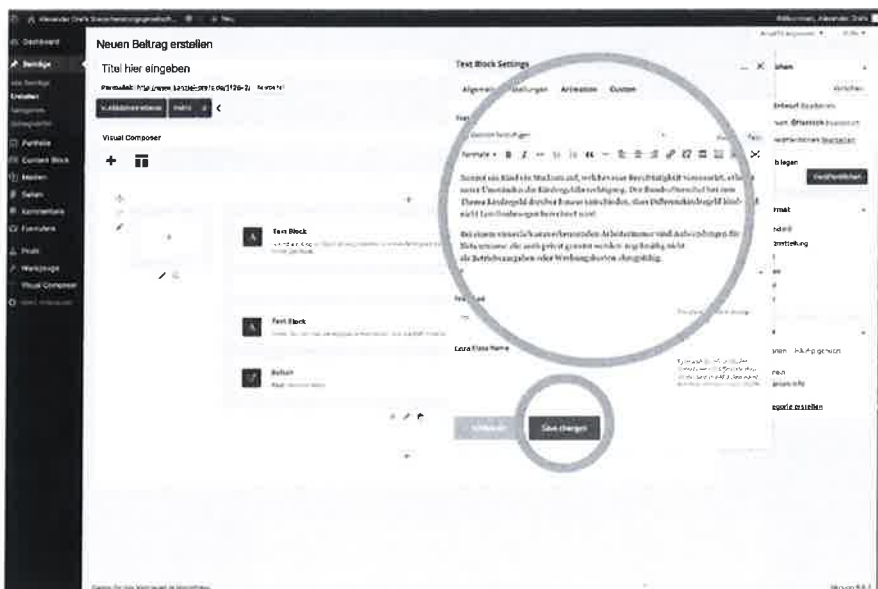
Dashboard
Beiträge
Alle Beiträge
Erstellen
Kategorien
Schlagwörter
Portfolio
Content Block
Medien
Seiten
Kommentare
Formulare
Profil
Werkzeuge
Visual Composer
Menü einklappen

Willkommen, Alexander Grafe

Neuen Beitrag erstellen

Titel hier eingeben

Permalink: http://www.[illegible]

Visual Composer

Text Block Settings

Allgemein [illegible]stellungen Animation Custom

Formate

Nimmt ein Kind ein Studium auf, welches eine Berufstätigkeit voraussetzt, erlischt unter Umständen der Kindergeldanspruch. Der Bundesfinanzhof hat zum Thema Kindergeld den Sachverhalt entschieden, dass Differenzkindergeld kindsicht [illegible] wird.

Bei einem vorsteuerabzugsberechtigten Arbeitnehmer sind Aufwendungen für Arbeitszimmer die auch privat genutzt werden nur anteilig nicht als Betriebsausgaben oder Werbungskosten abzugsfähig.

Text Block

Text Block

Button

Extra Class Name

Schließen Save changes

Entwurf speichern
Veröffentlichen

Format

Kategorie erstellen